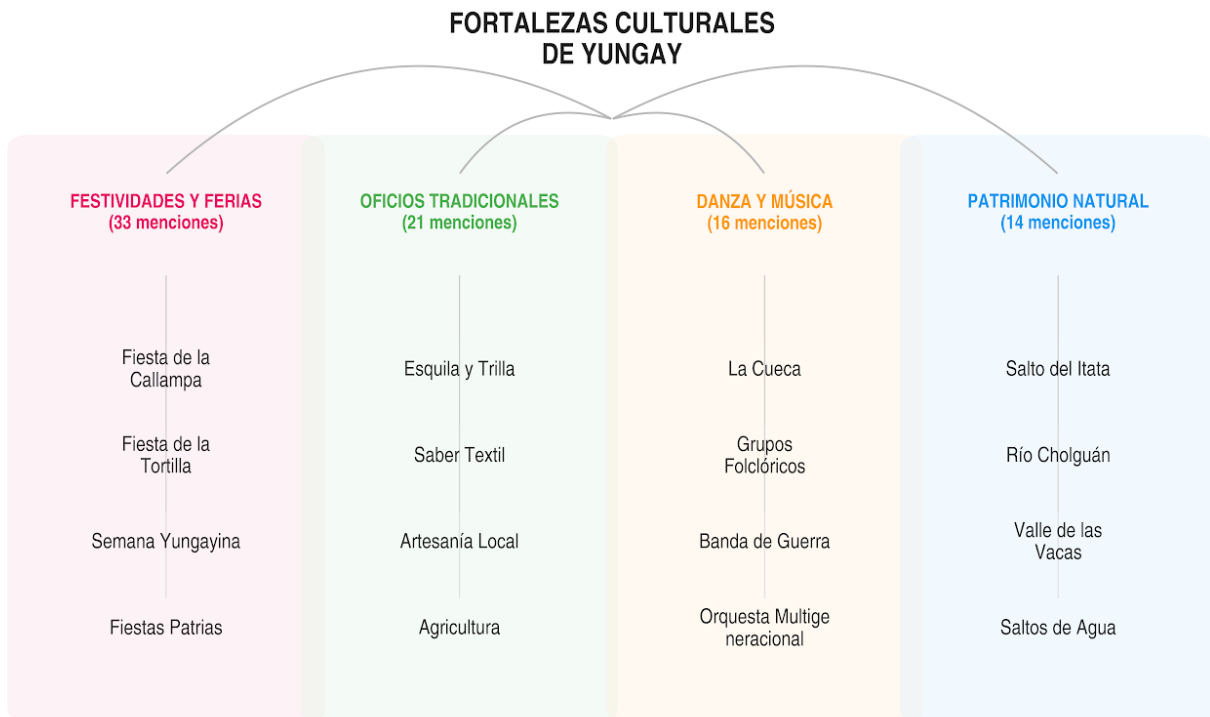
FORTALEZAS CULTURALES
DE YUNGAY

FESTIVIDADES Y FERIAS
(33 menciones)

Fiesta de la Callampa

Fiesta de la Tortilla

Semana Yungayina

Fiestas Patrias

OFICIOS TRADICIONALES
(21 menciones)

Esquila y Trilla

Saber Textil

Artesanía Local

Agricultura

DANZA Y MÚSICA
(16 menciones)

La Cueca

Grupos Folclóricos

Banda de Guerra

Orquesta Multigeneracional

PATRIMONIO NATURAL
(14 menciones)

Salto del Itata

Río Cholguán

Valle de las Vacas

Saltos de Agua